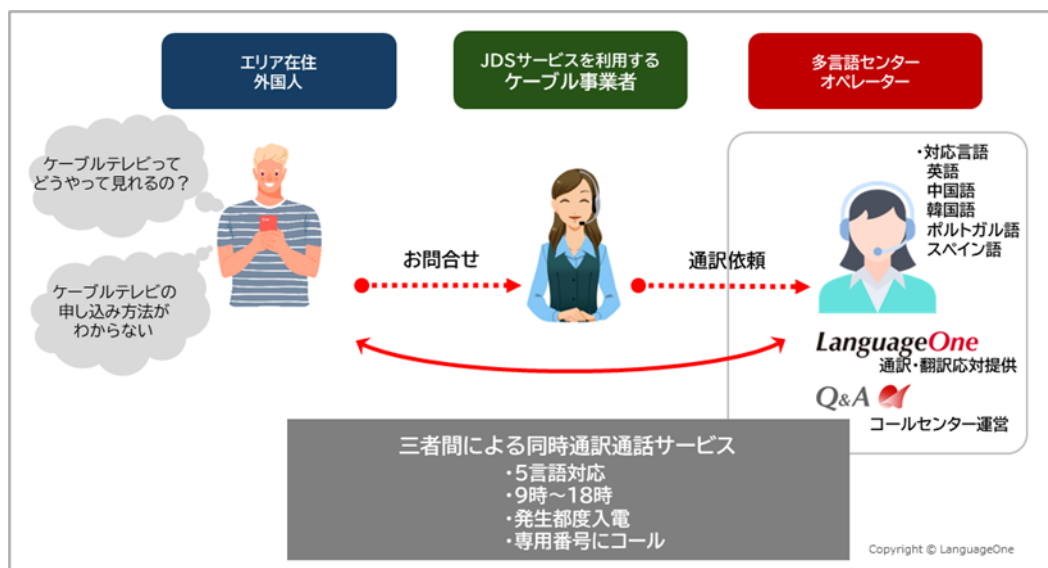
エリア在住
外国人

JDSサービスを利用する
ケーブル事業者

多言語センター
オペレーター

ケーブルテレビって
どうやって見れるの？

ケーブルテレビの
申し込み方法が
わからない

お問合せ

通訳依頼

・対応言語
英語
中国語
韓国語
ポルトガル語
スペイン語

LanguageOne
通訳・翻訳応対提供

Q&A
コールセンター運営

三者間による同時通訳通話サービス
・5言語対応
・9時～18時
・発生都度入電
・専用番号にコール

Copyright © LanguageOne